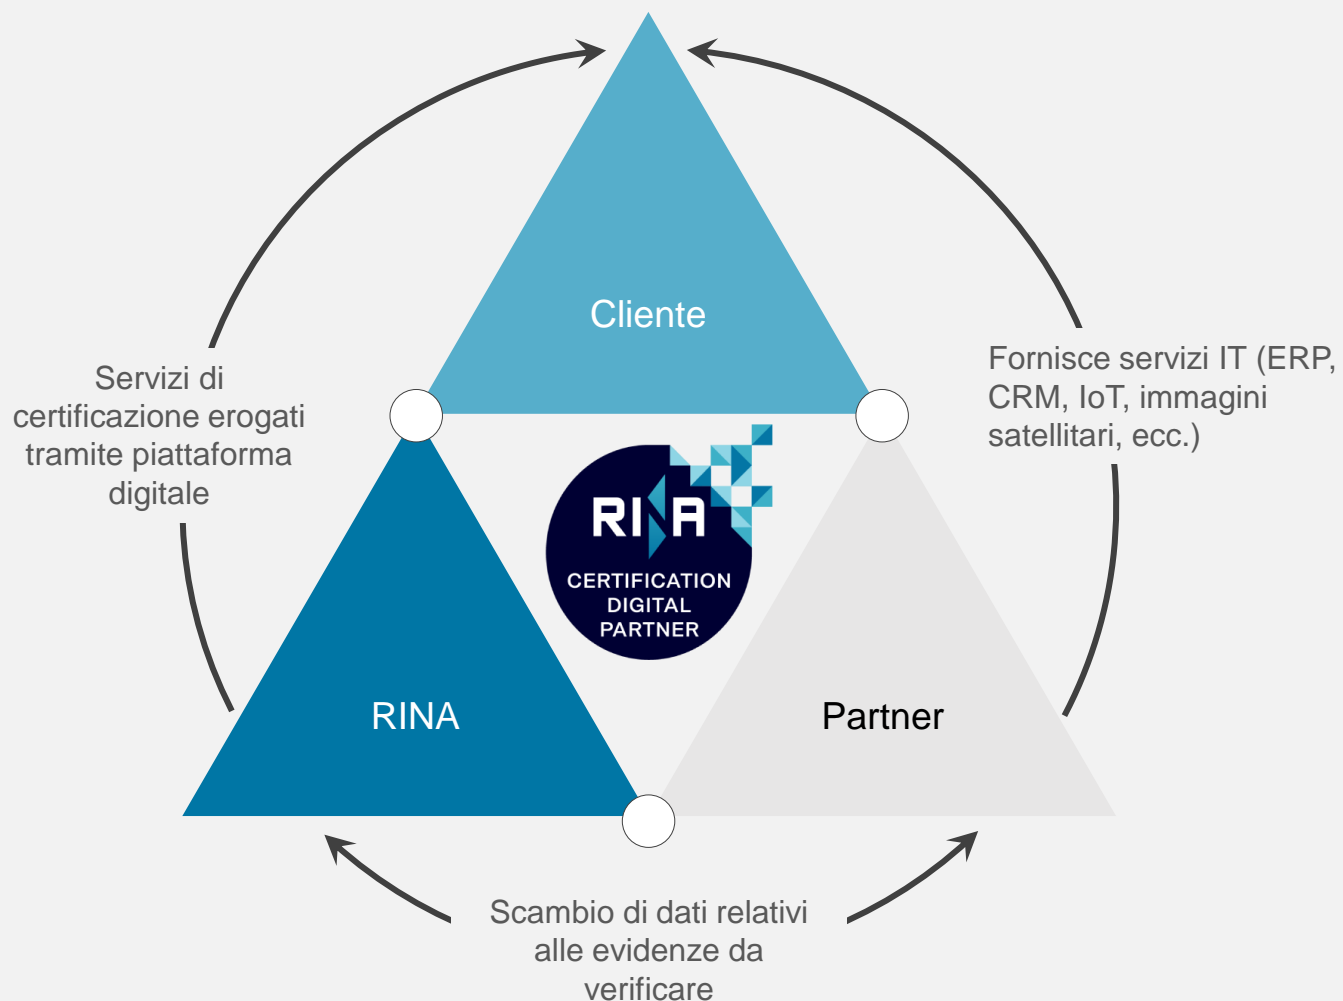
Cliente

Servizi di certificazione erogati tramite piattaforma digitale

Fornisce servizi IT (ERP, CRM, IoT, immagini satellitari, ecc.)

RINA
CERTIFICATION
DIGITAL
PARTNER

RINA

Partner

Scambio di dati relativi alle evidenze da verificare